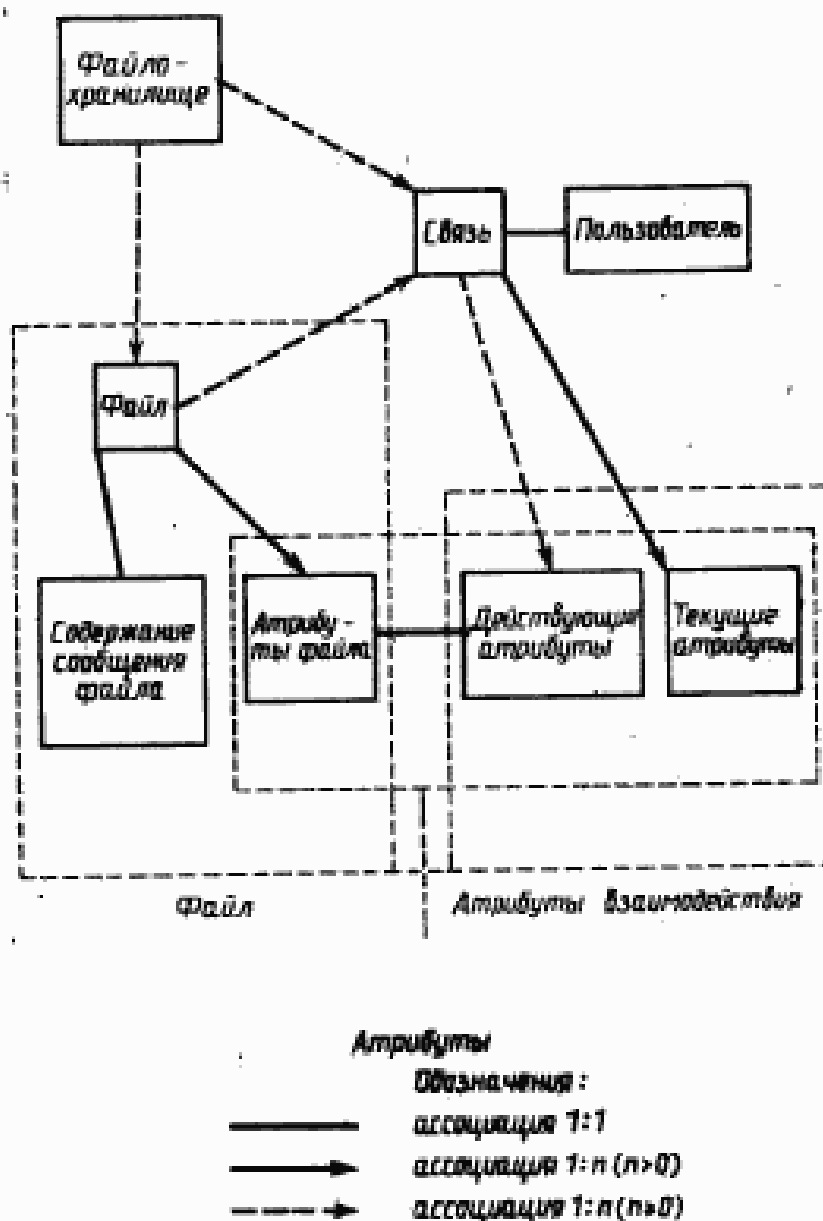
Файло-хранилище

Связь

Пользователь

Файл

Содержание сообщения файла

Атрибуты файла

Действующие атрибуты

Текущие атрибуты

Файл

Атрибуты взаимодействия

Атрибуты

Обозначения:

ассоциация 1:1

ассоциация 1: n (n>0)

ассоциация 1: n (n≥0)